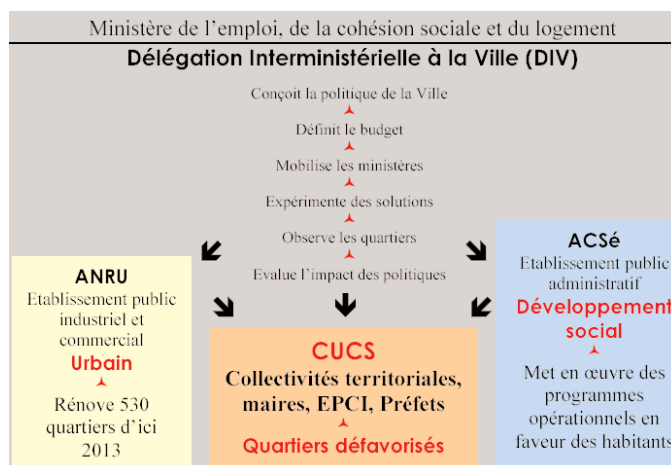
Ministère de l'emploi, de la cohésion sociale et du logement

Délégation Interministérielle à la Ville (DIV)

Conçoit la politique de la Ville

Définit le budget

Mobilise les ministères

Expérimente des solutions

Observe les quartiers

Evalue l'impact des politiques

ANRU

Etablissement public industriel et commercial

Urbain

Rénove 530 quartiers d'ici 2013

CUCS

Collectivités territoriales, maires, EPCI, Préfets

Quartiers défavorisés

ACSé

Etablissement public administratif

Développement social

Met en œuvre des programmes opérationnels en faveur des habitants